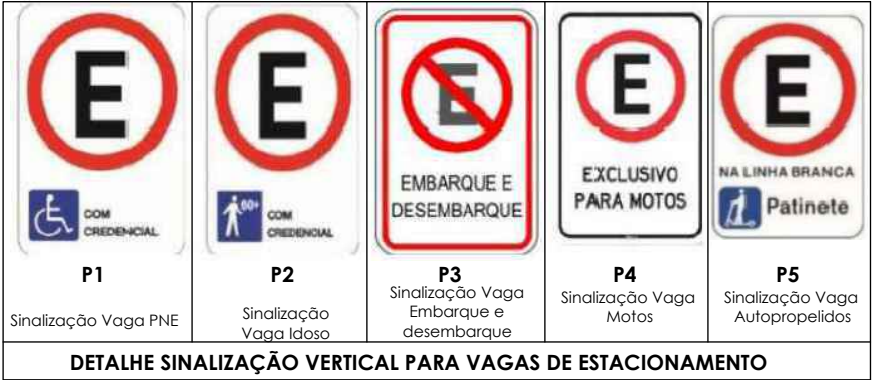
| E<br>COM CREDENCIAL | E<br>60+ COM CREDENCIAL | E<br>EMBARQUE E DESEMBARQUE | E<br>EXCLUSIVO PARA MOTOS | E<br>NA LINHA BRANCA<br>Patinete |
|---|---|---|---|---|
| **P1**<br>Sinalização Vaga PNE | **P2**<br>Sinalização Vaga Idoso | **P3**<br>Sinalização Vaga Embarque e desembarque | **P4**<br>Sinalização Vaga Motos | **P5**<br>Sinalização Vaga Autopropelidos |

**DETALHE SINALIZAÇÃO VERTICAL PARA VAGAS DE ESTACIONAMENTO**